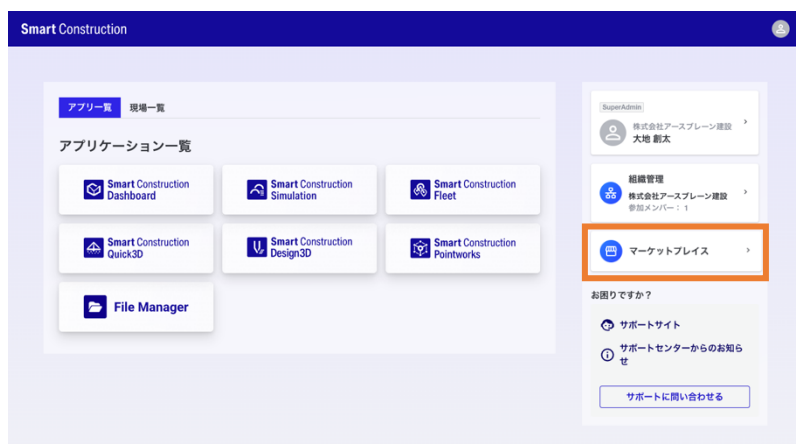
Smart Construction

アプリ一覧 現場一覧

アプリケーション一覧

Smart Construction Dashboard

Smart Construction Simulation

Smart Construction Fleet

Smart Construction Quick3D

Smart Construction Design3D

Smart Construction Pointworks

File Manager

SuperAdmin
株式会社アースブレーン建設
大地 創太

組織管理
株式会社アースブレーン建設
参加メンバー：1

マーケットプレイス

お困りですか？

サポートサイト

サポートセンターからのお知らせ

サポートに問い合わせる